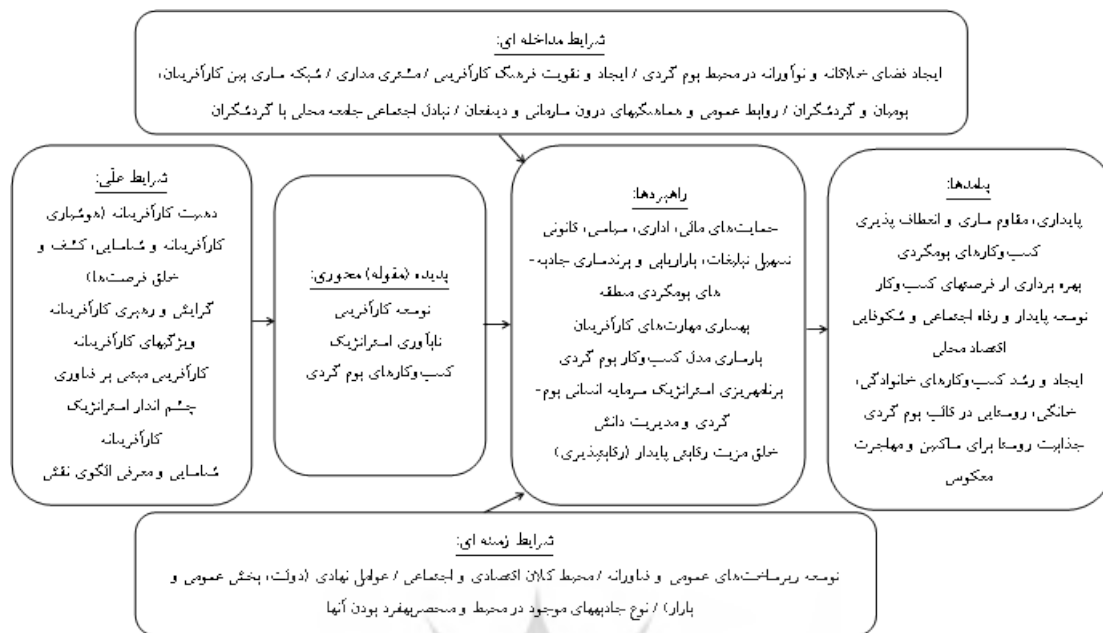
شرایط مداخله ای:

ایجاد فضای خلاقانه و نوآورانه در محیط بوم گردی / ایجاد و تقویت فرهنگ کارآفرینی / مشتری مداری / شبکه سازی بین کارآفرینان، بومیان و گردشگران / روابط عمومی و هماهنگیهای درون سازمانی و ذینفعان / تبادل اجتماعی جامعه محلی با گردشگران

شرایط علّی:

هدایت کارآفرینانه (هوشیاری کارآفرینانه و شناسایی، کشف و خلق فرصت‌ها)

گرایش و رهبری کارآفرینانه

ویژگیهای کارآفرینانه

کارآفرینی مبتنی بر فناوری

چشم انداز استراتژیک کارآفرینانه

شناسایی و معرفی الگوی نقش

پدیده (مقوله) محوری:

توسعه کارآفرینی

نابآوری استراتژیک

کسب‌وکارهای بوم گردی

راهبردها:

حمایت‌های مالی، اداری، سیاسی، قانونی

تسهیل تبلیغات، بازاریابی و برندسازی جاذبه-های بومگردی منطقه

بهسازی مهارت‌های کارآفرینان

بازسازی مدل کسب‌وکار بوم گردی

برنامه‌ریزی استراتژیک سرمایه انسانی بوم-گردی و مدیریت دانش

خلق مزیت رقابتی پایدار (رقابت‌پذیری)

پیامدها:

پایداری، مقاوم سازی و انعطاف پذیری کسب‌وکارهای بومگردی

بهره برداری از فرصتهای کسب‌وکار

توسعه پایدار و رفاه اجتماعی و شکوفایی اقتصاد محلی

ایجاد و رشد کسب‌وکارهای خانوادگی، خانگی، روستایی در قالب بوم گردی

جذابیت روستا برای ساکنین و مهاجرت معکوس

شرایط زمینه ای:

توسعه زیرساخت‌های عمومی و فناورانه / محیط کلان اقتصادی و اجتماعی / عوامل نهادی (دولت، بخش عمومی و بازار) / نوع جاذبههای موجود در محیط و منحصربهفرد بودن آنها